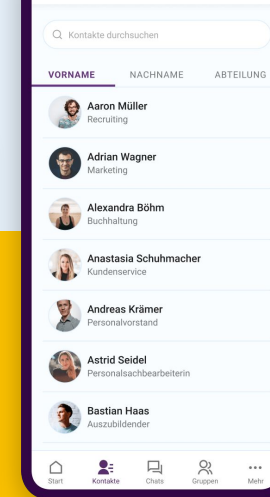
Kontakte durchsuchen

VORNAME NACHNAME ABTEILUNG

Aaron Müller
Recruiting

Adrian Wagner
Marketing

Alexandra Böhm
Buchhaltung

Anastasia Schuhmacher
Kundenservice

Andreas Krämer
Personalvorstand

Astrid Seidel
Personalsachbearbeiterin

Bastian Haas
Auszubildender

Start Kontakte Chats Gruppen Mehr